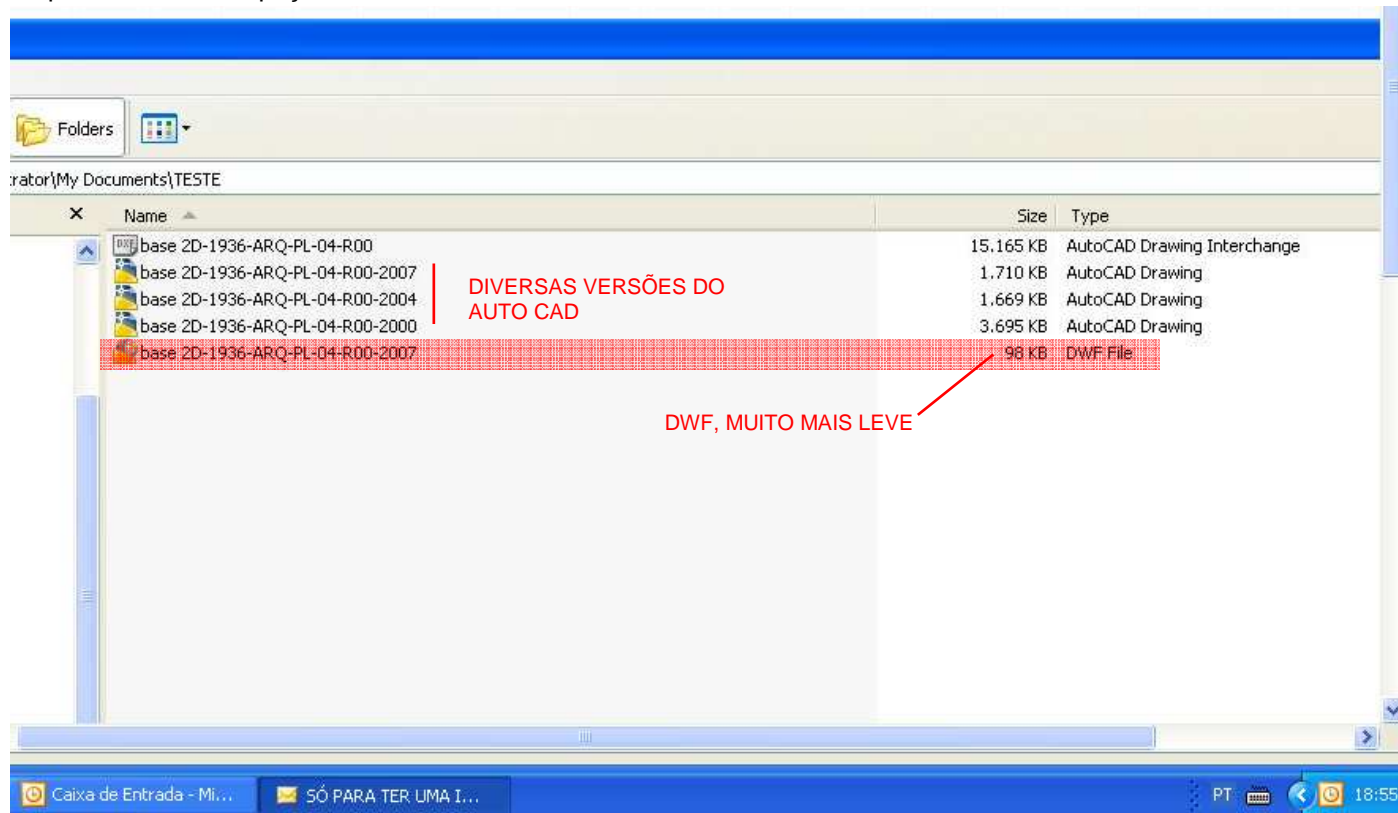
Folders

rator\My Documents\TESTE

×

| Name | Size | Type |
|---|---|---|
| base 2D-1936-ARQ-PL-04-R00 | 15.165 KB | AutoCAD Drawing Interchange |
| base 2D-1936-ARQ-PL-04-R00-2007 | 1.710 KB | AutoCAD Drawing |
| base 2D-1936-ARQ-PL-04-R00-2004 | 1.669 KB | AutoCAD Drawing |
| base 2D-1936-ARQ-PL-04-R00-2000 | 3.695 KB | AutoCAD Drawing |
| base 2D-1936-ARQ-PL-04-R00-2007 | 98 KB | DWF File |

DIVERSAS VERSÕES DO AUTO CAD

DWF, MUITO MAIS LEVE

Caixa de Entrada - Mi...

SÓ PARA TER UMA I...

PT

18:55